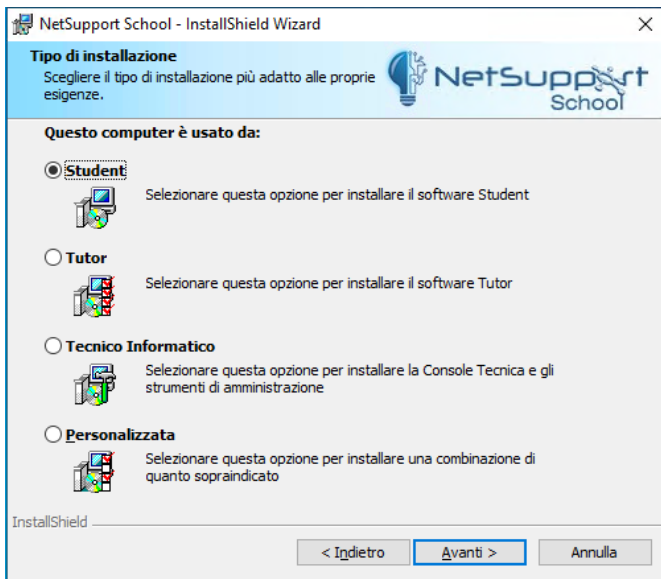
NetSupport School - InstallShield Wizard

Tipo di installazione
Scegliere il tipo di installazione più adatto alle proprie esigenze.

NetSupport School

Questo computer è usato da:

Student
Selezionare questa opzione per installare il software Student

Tutor
Selezionare questa opzione per installare il software Tutor

Tecnico Informatico
Selezionare questa opzione per installare la Console Tecnica e gli strumenti di amministrazione

Personalizzata
Selezionare questa opzione per installare una combinazione di quanto sopraindicato

InstallShield

< Indietro
Avanti >
Annulla